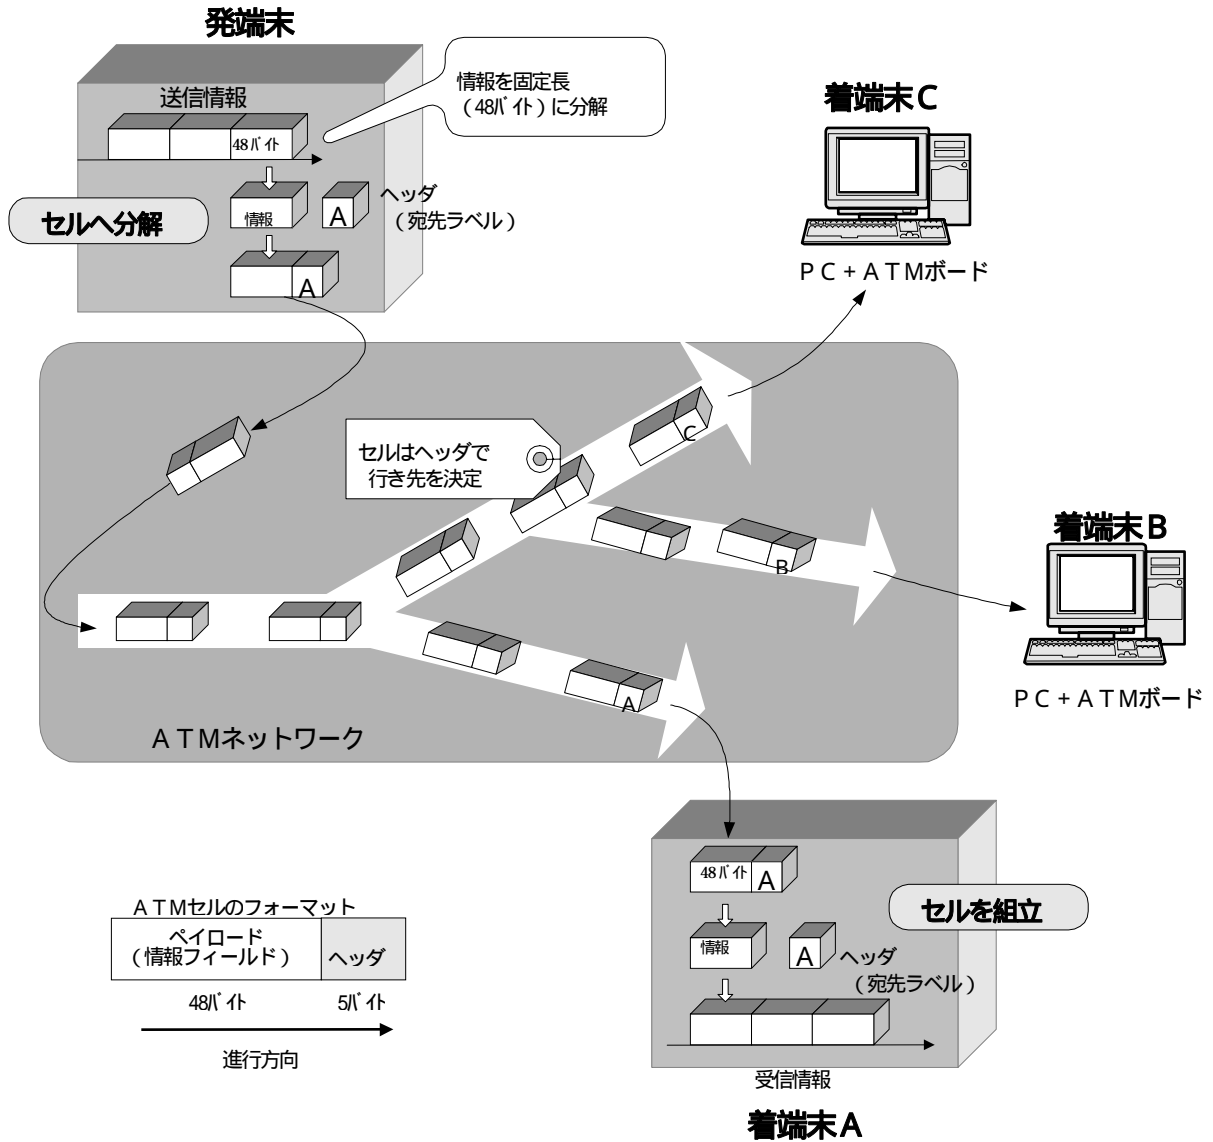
発端末

送信情報

情報を固定長（48バイト）に分解

48バイト

セルへ分解

情報

A

ヘッダ（宛先ラベル）

A

着端末C

PC＋ATMボード

セルはヘッダで行き先を決定

C

着端末B

B

PC＋ATMボード

A

ATMネットワーク

48バイト

A

セルを組立

情報

A

ヘッダ（宛先ラベル）

受信情報

着端末A

ATMセルのフォーマット

| ペイロード（情報フィールド） | ヘッダ |
|---|---|
| 48バイト | 5バイト |

進行方向